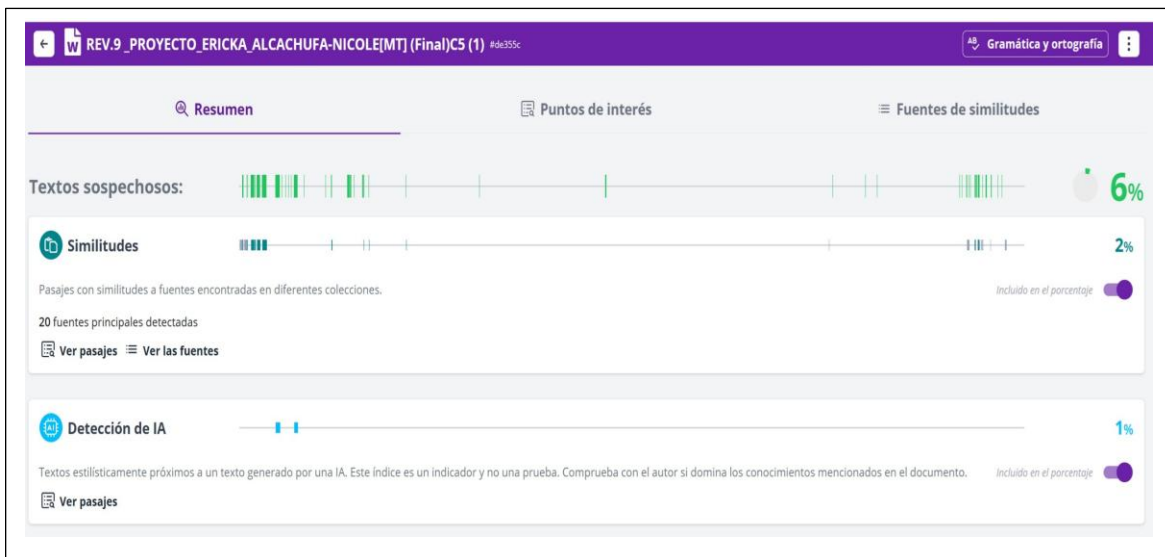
REV.9 _PROYECTO_ERICKA_ALCACHUFA-NICOLE[MT] (Final)C5 (1) #de355c

Gramática y ortografía

Resumen

Puntos de interés

Fuentes de similitudes

Textos sospechosos:

6%

Similitudes

2%

Pasajes con similitudes a fuentes encontradas en diferentes colecciones.

Incluido en el porcentaje

20 fuentes principales detectadas

Ver pasajes Ver las fuentes

Detección de IA

1%

Textos estilísticamente próximos a un texto generado por una IA. Este índice es un indicador y no una prueba. Comprueba con el autor si domina los conocimientos mencionados en el documento.

Incluido en el porcentaje

Ver pasajes